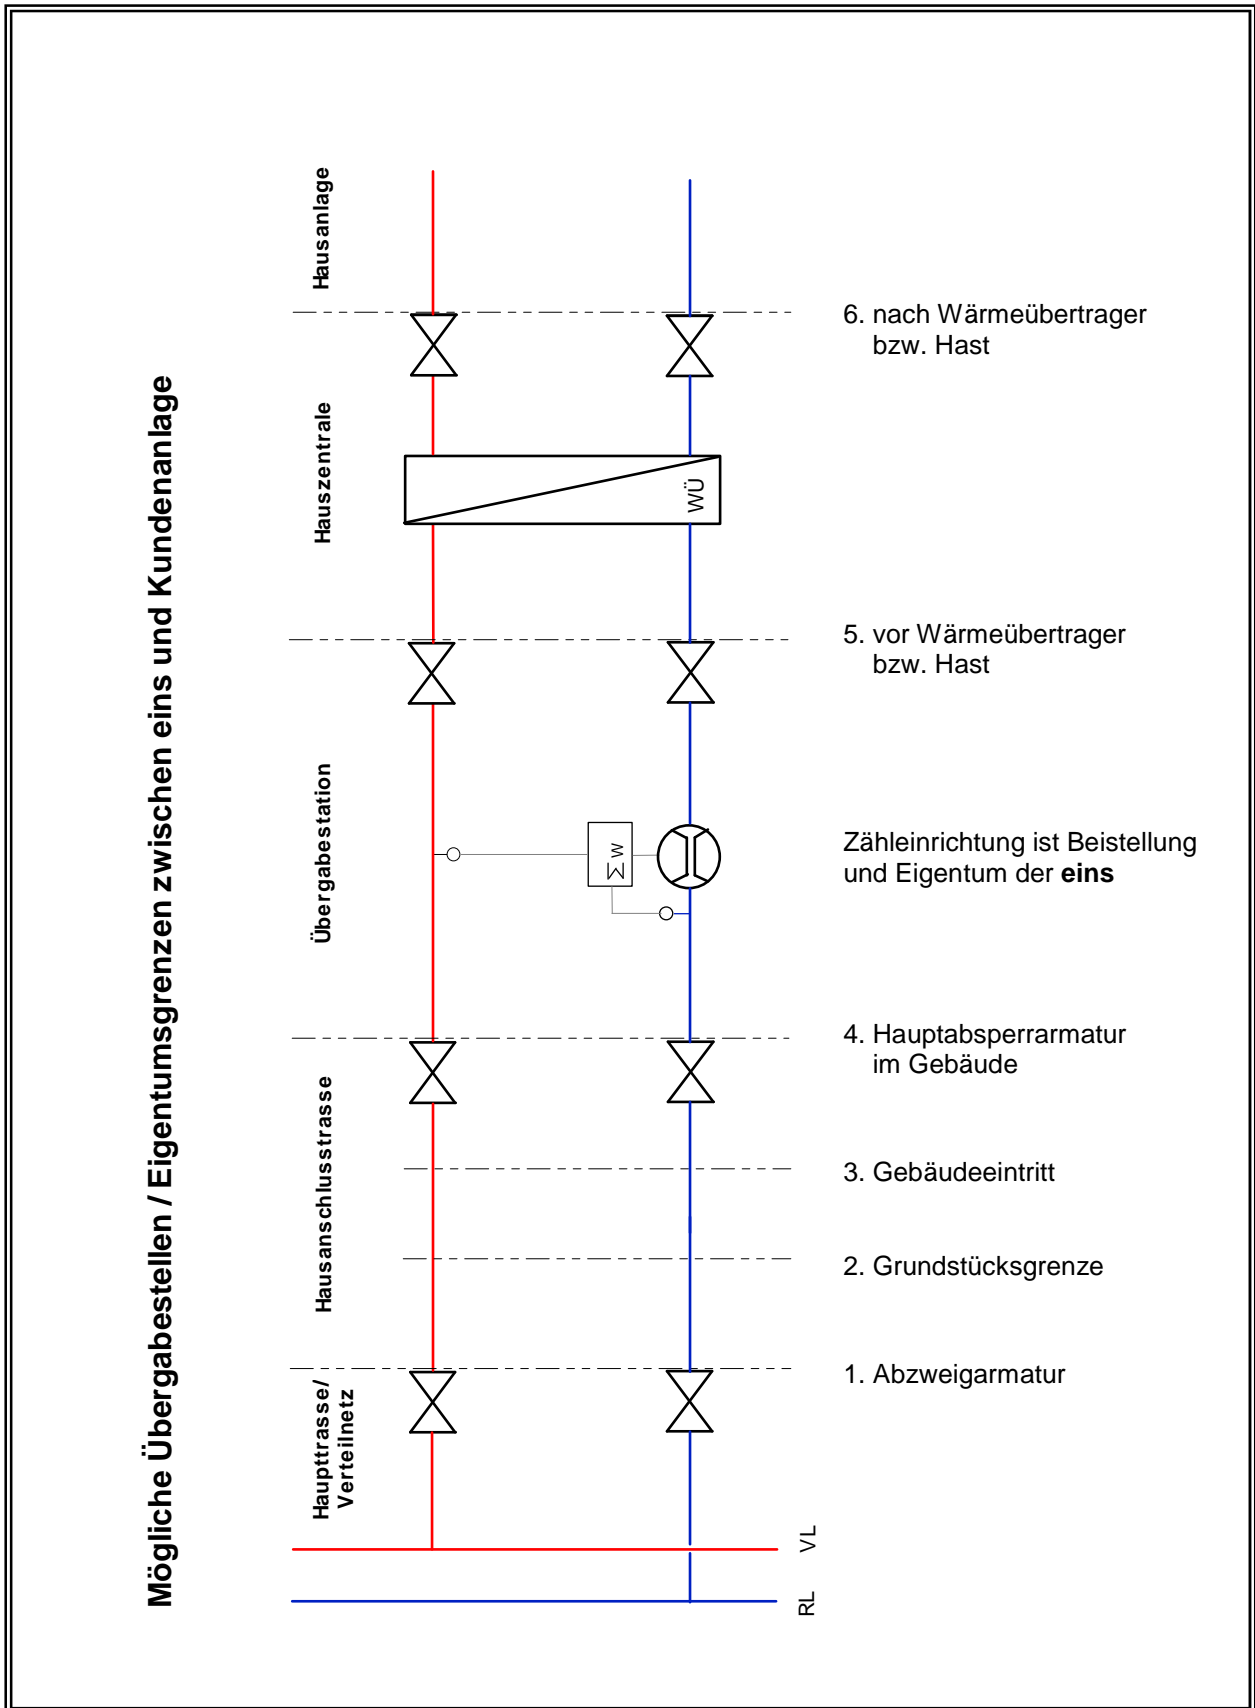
Mögliche Übergabestellen / Eigentumsgrenzen zwischen eins und Kundenanlage

Hausanlage

6. nach Wärmeübertrager bzw. Hast

Hauszentrale

WÜ

5. vor Wärmeübertrager bzw. Hast

Übergabestation

$\Sigma$ W

Zähleinrichtung ist Beistellung und Eigentum der **eins**

4. Hauptabsperrarmatur im Gebäude

Hausanschlusstrasse

3. Gebäudeeintritt

2. Grundstücksgrenze

1. Abzweigarmatur

Haupttrasse/ Verteilnetz

VL

RL